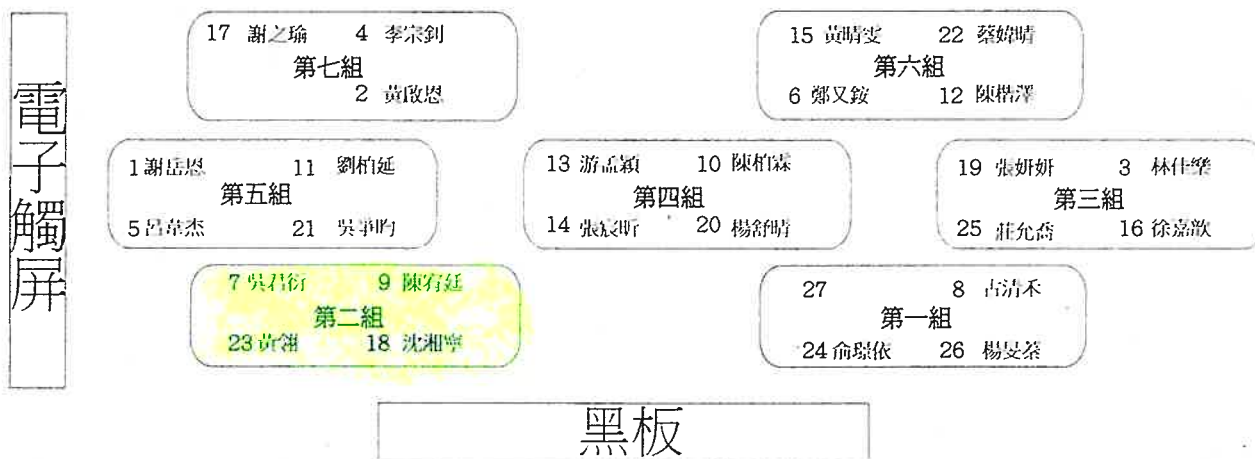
電子觸屏

17 謝之瑜 4 李宗釗
第七組
2 黃啟恩

15 黃晴雯 22 蔡婷晴
第六組
6 鄭又銨 12 陳楷澤

1 謝岳恩 11 劉柏延
第五組
5 呂韋杰 21 吳甲昀

13 游沛穎 10 陳柏霖
第四組
14 張宸昕 20 楊舒晴

19 張妍妍 3 林仕肇
第三組
25 莊允喬 16 徐嘉歆

7 吳君衍 9 陳宥廷
第二組
23 黃翎 18 沈湘寧

27 8 古清禾
第一組
24 俞璟依 26 楊旻蓁

黑板